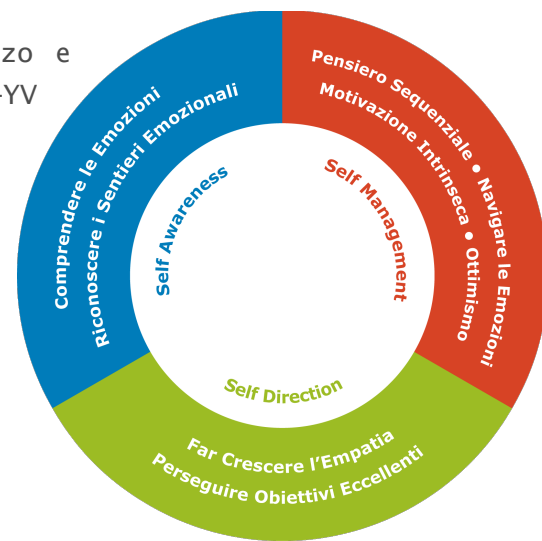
zo e
-YV

Comprendere le Emozioni
Riconoscere i Sentieri Emozionali

Self Awareness

Pensiero Sequenziale • Navigare le Emozioni
Motivazione Intrinseca • Ottimismo

Self Management

Self Direction

Far Crescere l'Empatia
Perseguire Obiettivi Eccellenti